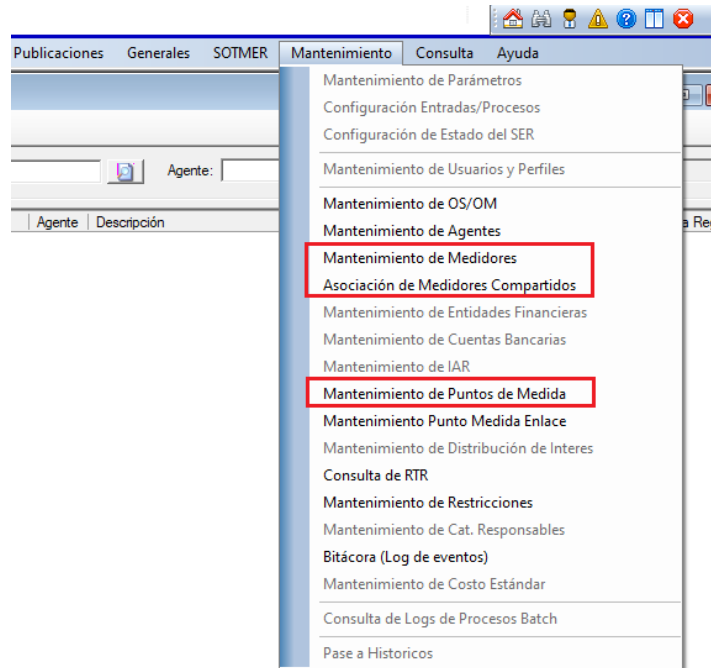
Publicaciones Generales SOTMER Mantenimiento Consulta Ayuda

Agente:

Agente | Descripción

a Re

Mantenimiento de Parámetros
Configuración Entradas/Procesos
Configuración de Estado del SER
Mantenimiento de Usuarios y Perfiles
Mantenimiento de OS/OM
Mantenimiento de Agentes
Mantenimiento de Medidores
Asociación de Medidores Compartidos
Mantenimiento de Entidades Financieras
Mantenimiento de Cuentas Bancarias
Mantenimiento de IAR
Mantenimiento de Puntos de Medida
Mantenimiento Punto Medida Enlace
Mantenimiento de Distribución de Interes
Consulta de RTR
Mantenimiento de Restricciones
Mantenimiento de Cat. Responsables
Bitácora (Log de eventos)
Mantenimiento de Costo Estándar
Consulta de Logs de Procesos Batch
Pase a Historicos